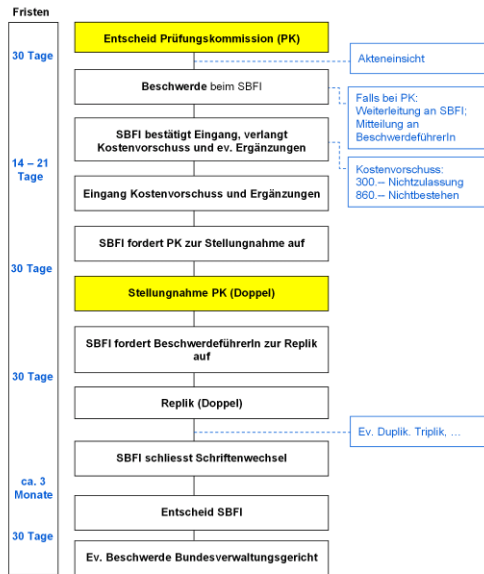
Fristen

30 Tage

14 – 21 Tage

30 Tage

30 Tage

ca. 3 Monate

30 Tage

Entscheid Prüfungskommission (PK)

Akteneinsicht

Beschwerde beim SBFI

Falls bei PK: Weiterleitung an SBFI; Mitteilung an BeschwerdeführerIn

SBFI bestätigt Eingang, verlangt Kostenvorschuss und ev. Ergänzungen

Kostenvorschuss:
300.– Nichtzulassung
860.– Nichtbestehen

Eingang Kostenvorschuss und Ergänzungen

SBFI fordert PK zur Stellungnahme auf

Stellungnahme PK (Doppel)

SBFI fordert BeschwerdeführerIn zur Replik auf

Replik (Doppel)

Ev. Duplik. Triplik, ...

SBFI schliesst Schriftenwechsel

Entscheid SBFI

Ev. Beschwerde Bundesverwaltungsgericht